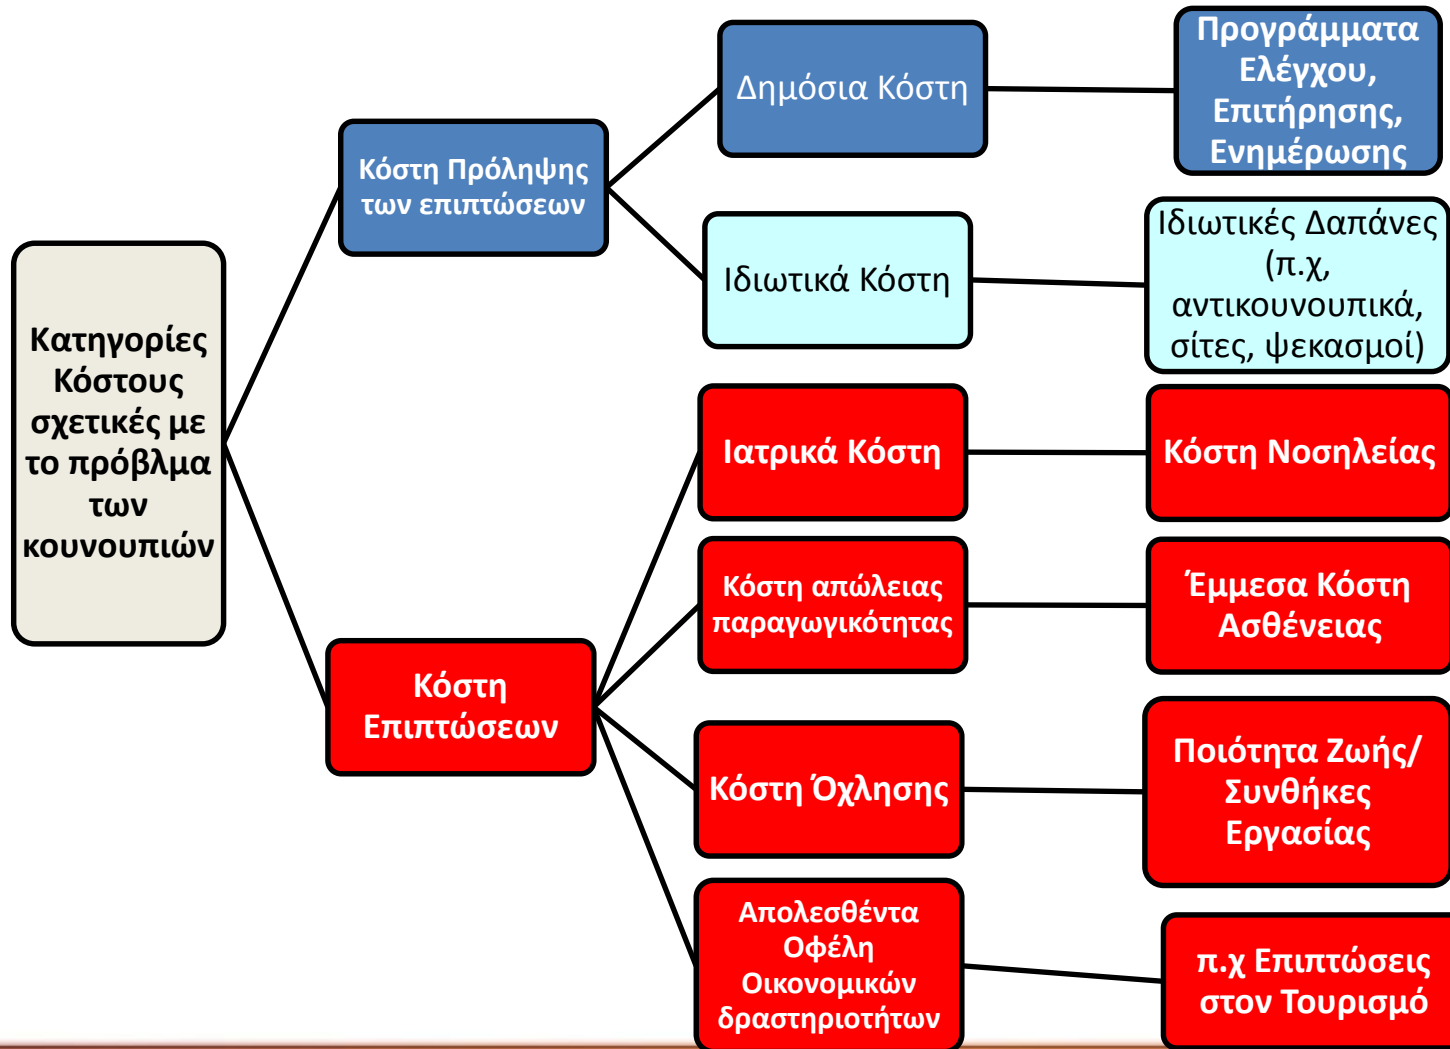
Κατηγορίες Κόστους σχετικές με το πρόβλημα των κουνουπιών

Κόστη Πρόληψης των επιπτώσεων

Δημόσια Κόστη

Προγράμματα Ελέγχου, Επιτήρησης, Ενημέρωσης

Ιδιωτικά Κόστη

Ιδιωτικές Δαπάνες (π.χ, αντικουνουπικά, σίτες, ψεκασμοί)

Κόστη Επιπτώσεων

Ιατρικά Κόστη

Κόστη Νοσηλείας

Κόστη απώλειας παραγωγικότητας

Έμμεσα Κόστη Ασθένειας

Κόστη Όχλησης

Ποιότητα Ζωής/ Συνθήκες Εργασίας

Απολεσθέντα Οφέλη Οικονομικών δραστηριοτήτων

π.χ Επιπτώσεις στον Τουρισμό